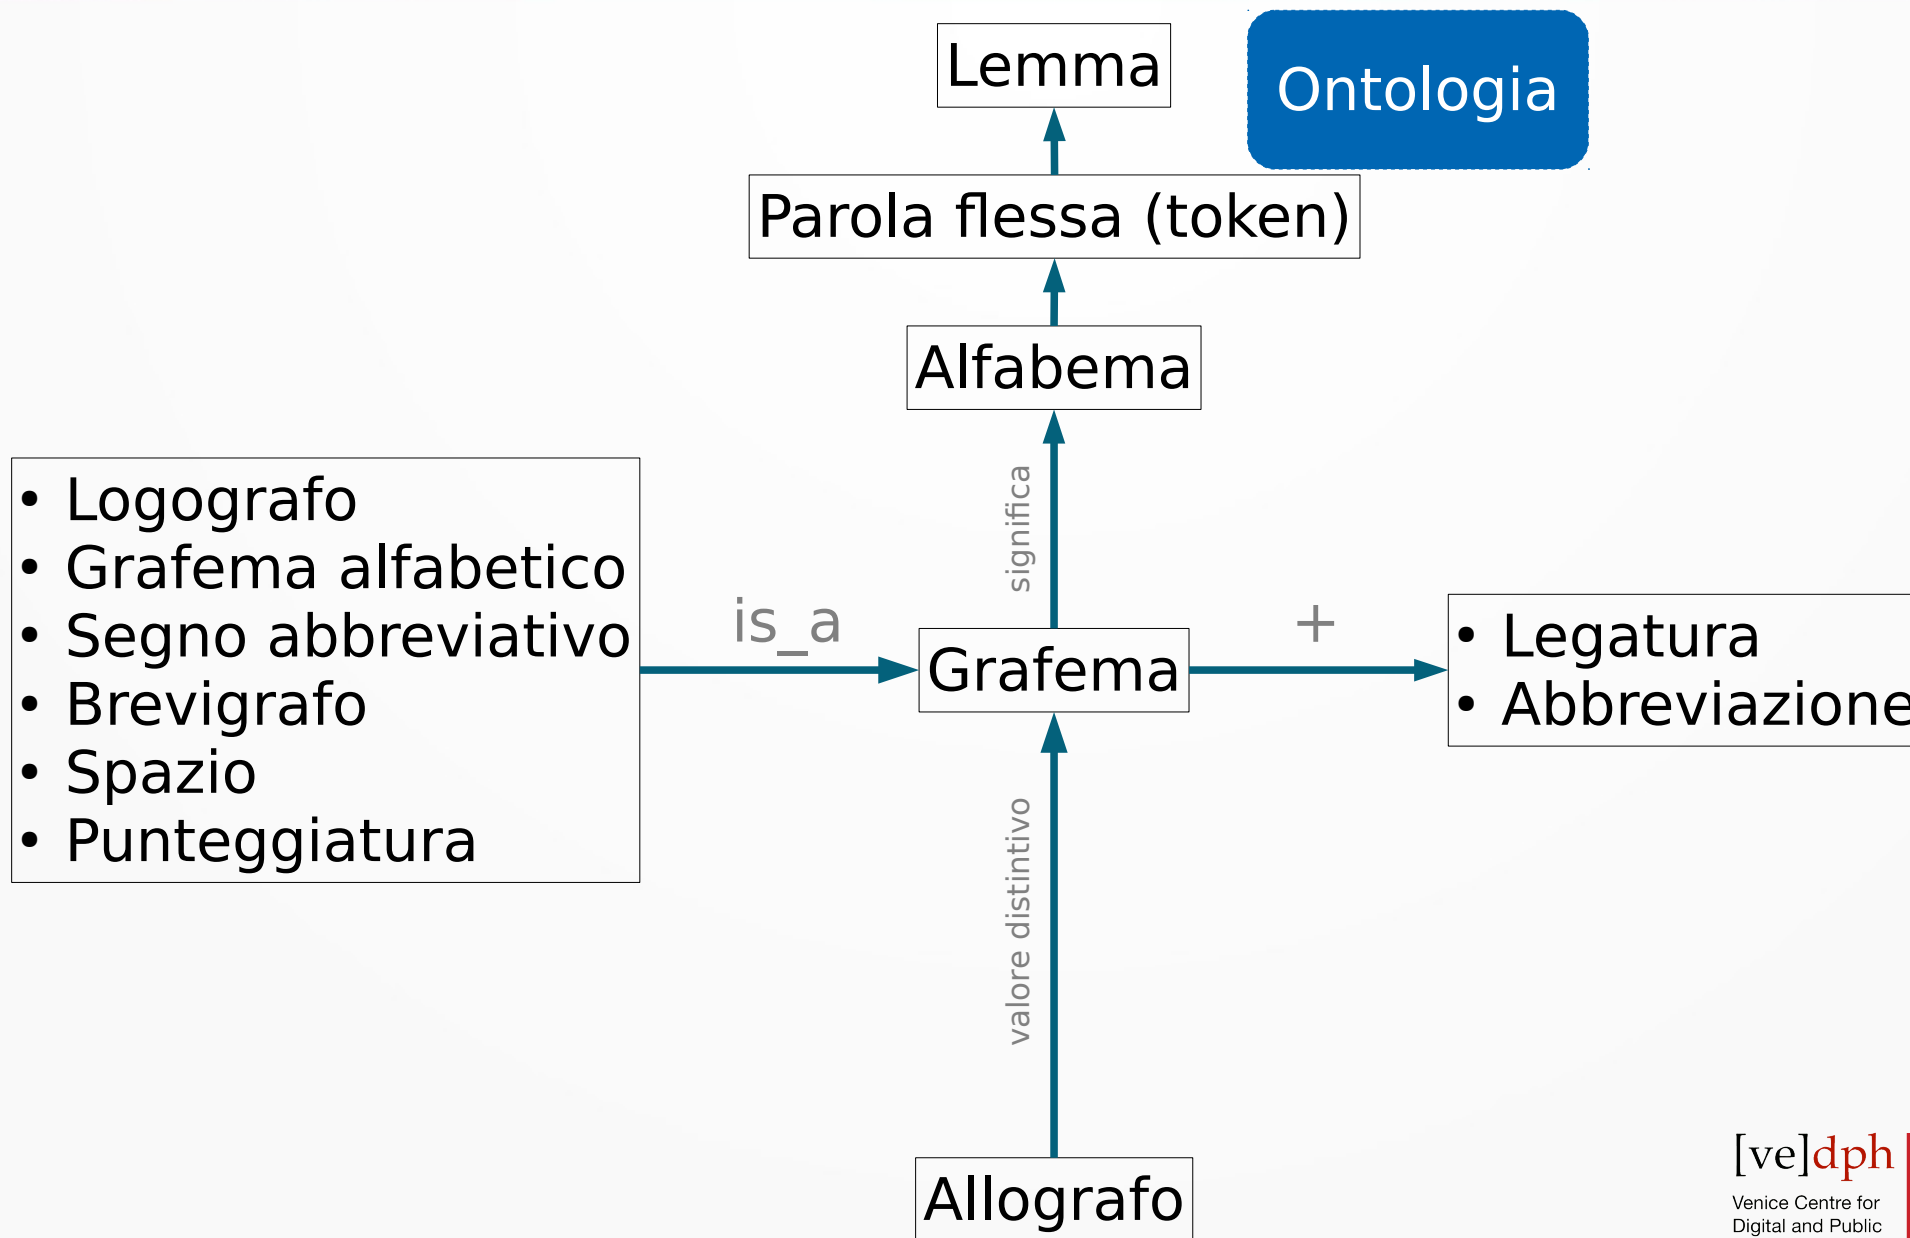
Lemma

Ontologia

Parola flessa (token)

Alfabema

significa

• Logografo
• Grafema alfabetico
• Segno abbreviativo
• Brevigrafo
• Spazio
• Punteggiatura

is_a

Grafema

+

• Legatura
• Abbreviazione

valore distintivo

Allografo

[ve]dph
Venice Centre for Digital and Public